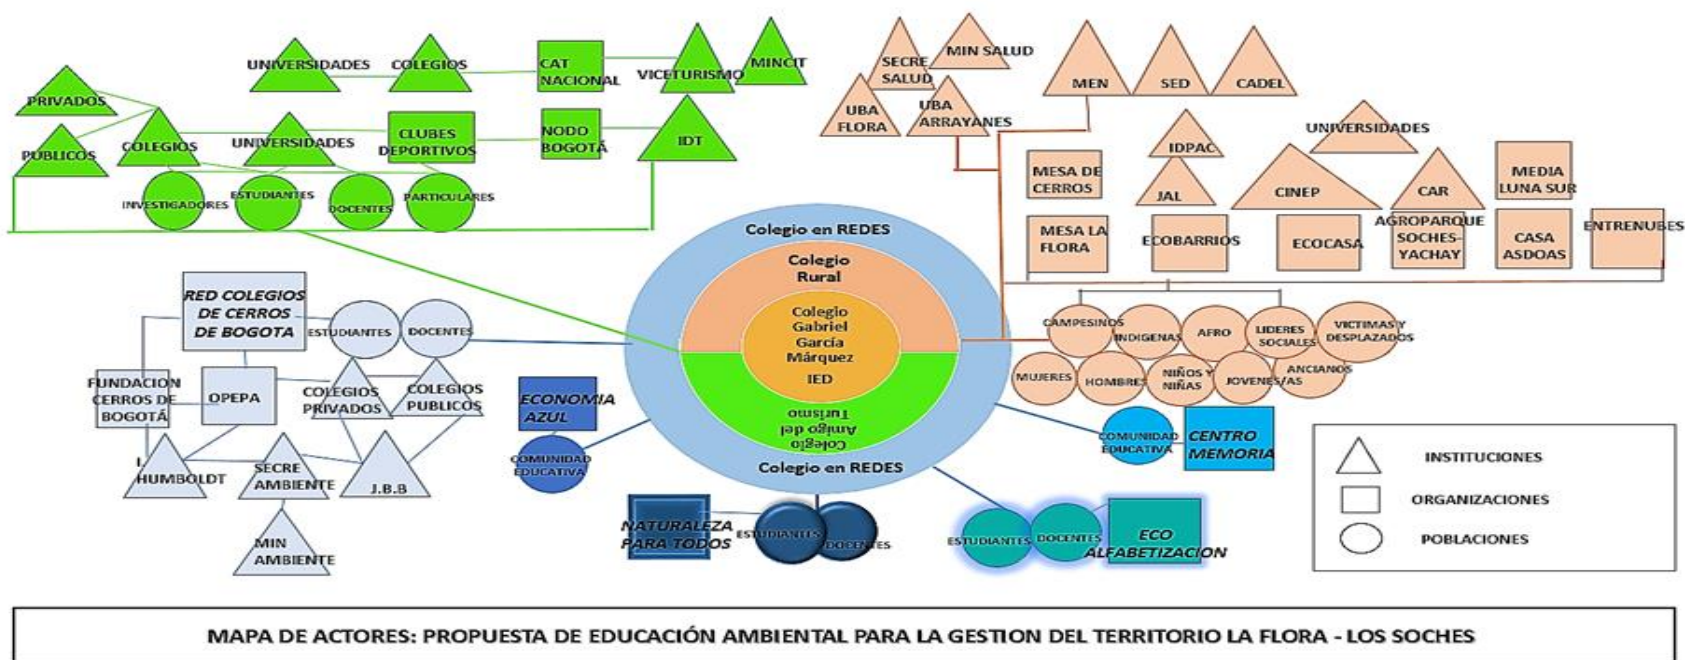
UNIVERSIDADES
COLEGIOS
CAT NACIONAL
VICETURISMO
MINCIT
PRIVADOS
PUBLICOS
COLEGIOS
UNIVERSIDADES
CLUBES DEPORTIVOS
NODO BOGOTÁ
IDT
INVESTIGADORES
ESTUDIANTES
DOCENTES
PARTICULARES

SECRE SALUD
MIN SALUD
UBA FLORA
UBA ARRAYANES
MEN
SED
CADEL
IDPAC
UNIVERSIDADES
MESA DE CERROS
JAL
CINEP
CAR
MEDIA LUNA SUR
MESA LA FLORA
ECOBARRIOS
ECOCASA
AGROPARQUE SOCHES-YACHAY
CASA ASDOAS
ENTRENUBES

Colegio en REDES
Colegio Rural
Colegio Gabriel García Márquez
IED
Colegio Amigo del Turismo
Colegio en REDES

CAMPESINOS
INDIGENAS
AFRO
LIDERES SOCIALES
VICTIMAS Y DESPLAZADOS
MUJERES
HOMBRES
NIÑOS Y NIÑAS
JOVENES/AS
ANCIANOS

RED COLEGIOS DE CERROS DE BOGOTA
ESTUDIANTES
DOCENTES
FUNDACION CERROS DE BOGOTÁ
OPEPA
COLEGIOS PRIVADOS
COLEGIOS PUBLICOS
I HUMBOLDT
SECRE AMBIENTE
J.B.B
MIN AMBIENTE

ECONOMIA AZUL
COMUNIDAD EDUCATIVA
NATURALEZA PARA TODOS
ESTUDIANTES
DOCENTES
ESTUDIANTES
DOCENTES
ECO ALFABETIZACION
COMUNIDAD EDUCATIVA
CENTRO MEMORIA

INSTITUCIONES
ORGANIZACIONES
POBLACIONES

MAPA DE ACTORES: PROPUESTA DE EDUCACIÓN AMBIENTAL PARA LA GESTION DEL TERRITORIO LA FLORA - LOS SOCHES